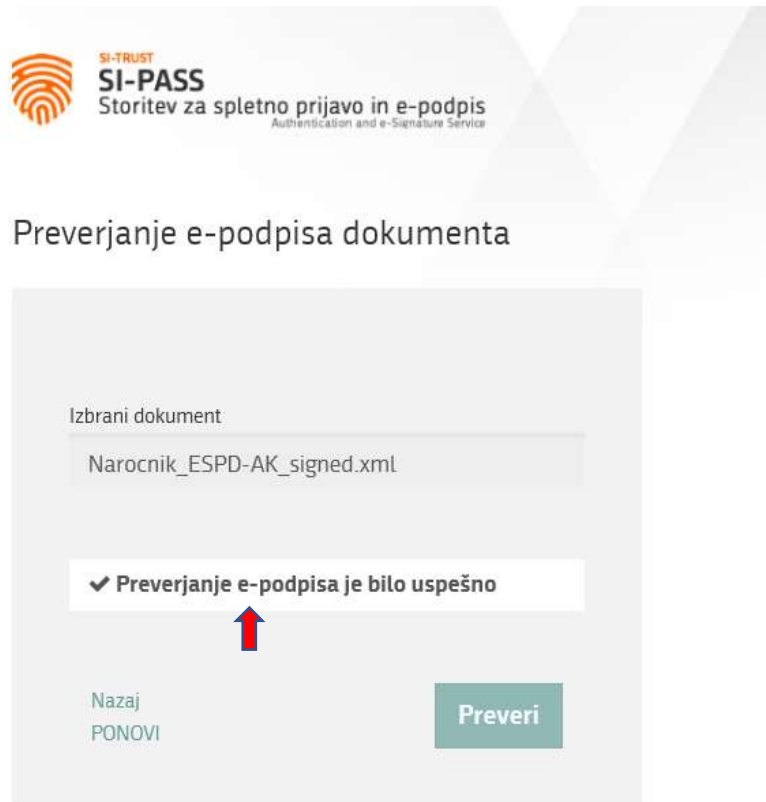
SI-TRUST
SI-PASS
Storitev za spletno prijavo in e-podpis
Authentication and e-Signature Service

Preverjanje e-podpisa dokumenta

Izbrani dokument

Narocnik_ESPD-AK_signed.xml

✔ Preverjanje e-podpisa je bilo uspešno

Nazaj
PONOVI

Preveri